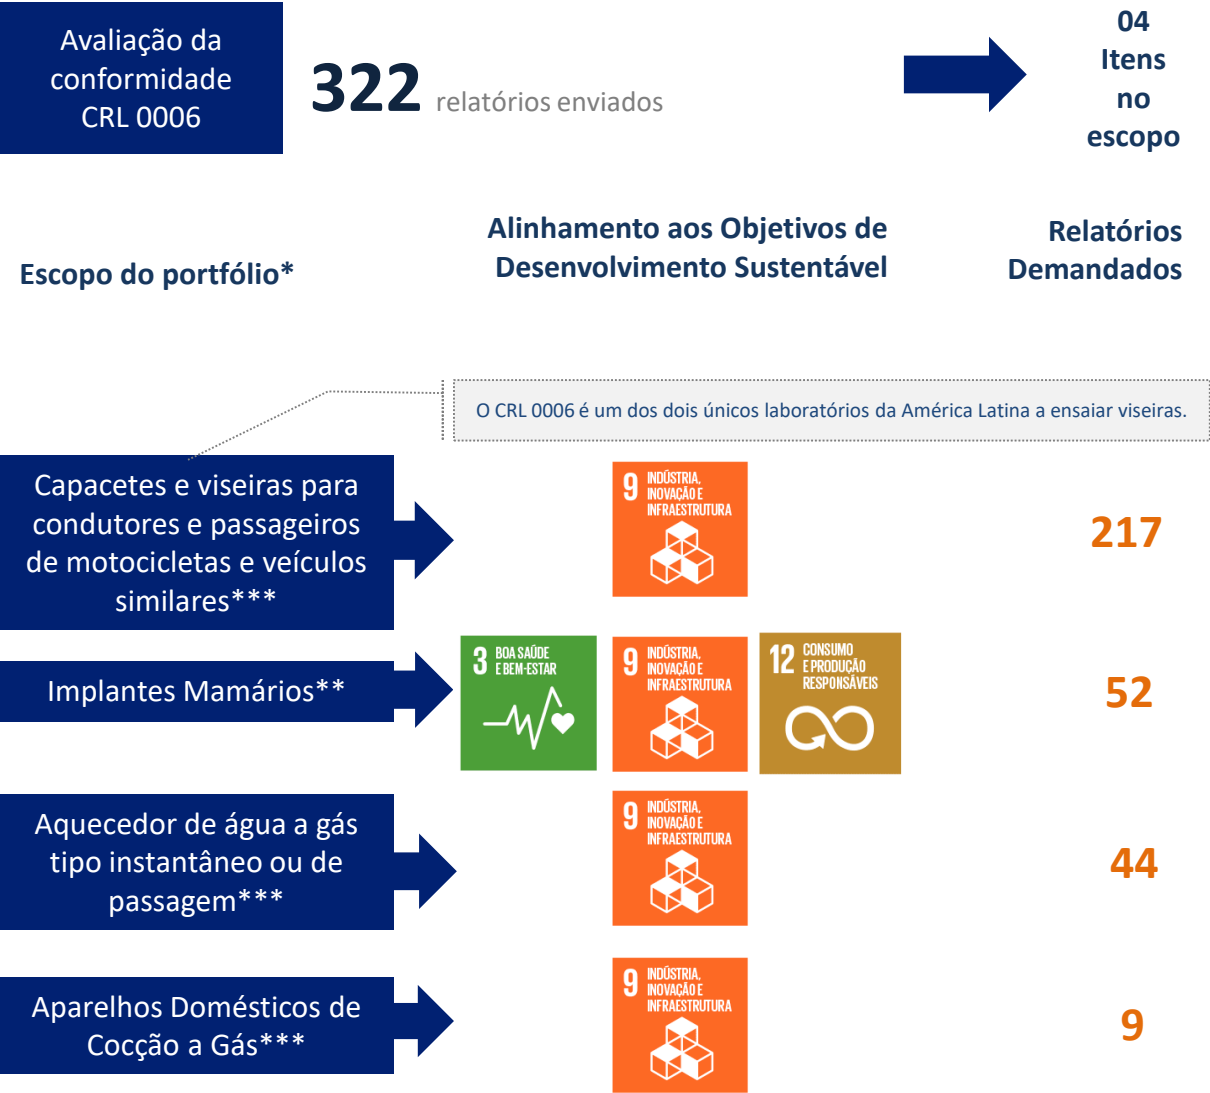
Avaliação da conformidade CRL 0006

322 relatórios enviados

04 Itens no escopo

Escopo do portfólio*

Alinhamento aos Objetivos de Desenvolvimento Sustentável

Relatórios Demandados

O CRL 0006 é um dos dois únicos laboratórios da América Latina a ensaiar viseiras.

Capacetes e viseiras para condutores e passageiros de motocicletas e veículos similares***

9 INDÚSTRIA, INOVAÇÃO E INFRAESTRUTURA

217

Implantes Mamários**

3 BOA SAÚDE E BEM-ESTAR

9 INDÚSTRIA, INOVAÇÃO E INFRAESTRUTURA

12 CONSUMO E PRODUÇÃO RESPONSÁVEIS

52

Aquecedor de água a gás tipo instantâneo ou de passagem***

9 INDÚSTRIA, INOVAÇÃO E INFRAESTRUTURA

44

Aparelhos Domésticos de Cocção a Gás***

9 INDÚSTRIA, INOVAÇÃO E INFRAESTRUTURA

9